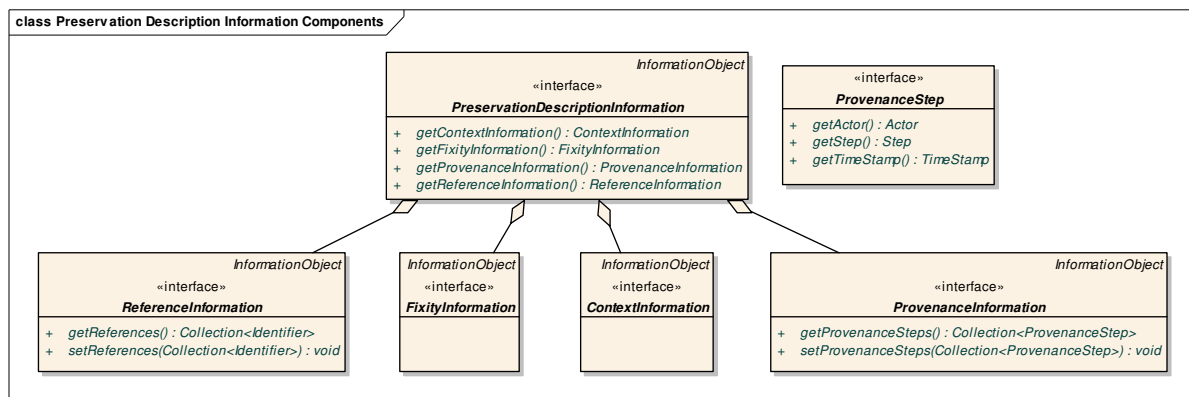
class Preservation Description Information Components

InformationObject
«interface»
PreservationDescriptionInformation

+ getContextInformation() : ContextInformation
+ getFixityInformation() : FixityInformation
+ getProvenanceInformation() : ProvenanceInformation
+ getReferenceInformation() : ReferenceInformation

«interface»
ProvenanceStep

+ getActor() : Actor
+ getStep() : Step
+ getTimeStamp() : TimeStamp

InformationObject
«interface»
ReferenceInformation

+ getReferences() : Collection<Identifier>
+ setReferences(Collection<Identifier>) : void

InformationObject
«interface»
FixityInformation

InformationObject
«interface»
ContextInformation

InformationObject
«interface»
ProvenanceInformation

+ getProvenanceSteps() : Collection<ProvenanceStep>
+ setProvenanceSteps(Collection<ProvenanceStep>) : void